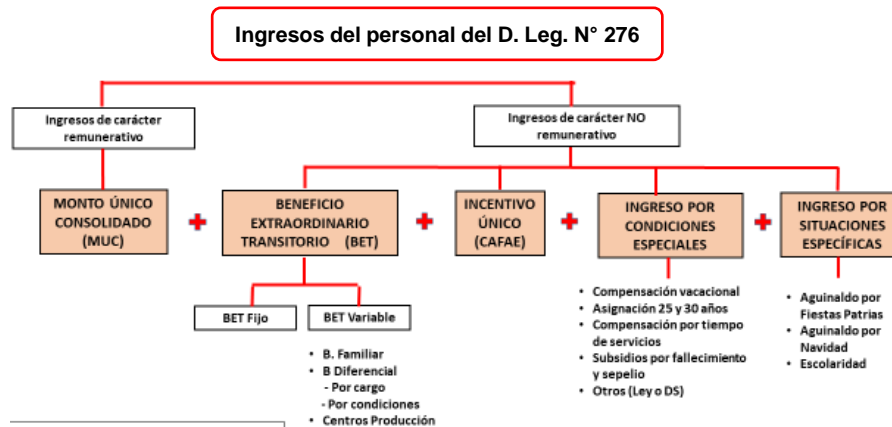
Ingresos del personal del D. Leg. N° 276

Ingresos de carácter remunerativo

Ingresos de carácter NO remunerativo

MONTO ÚNICO CONSOLIDADO (MUC)

+

BENEFICIO EXTRAORDINARIO TRANSITORIO (BET)

+

INCENTIVO ÚNICO (CAFAE)

+

INGRESO POR CONDICIONES ESPECIALES

+

INGRESO POR SITUACIONES ESPECÍFICAS

BET Fijo

BET Variable

- B. Familiar
- B Diferencial
  - Por cargo
  - Por condiciones
- Centros Producción

- Compensación vacacional
- Asignación 25 y 30 años
- Compensación por tiempo de servicios
- Subsidios por fallecimiento y sepelio
- Otros (Ley o DS)

- Aguinaldo por Fiestas Patrias
- Aguinaldo por Navidad
- Escolaridad